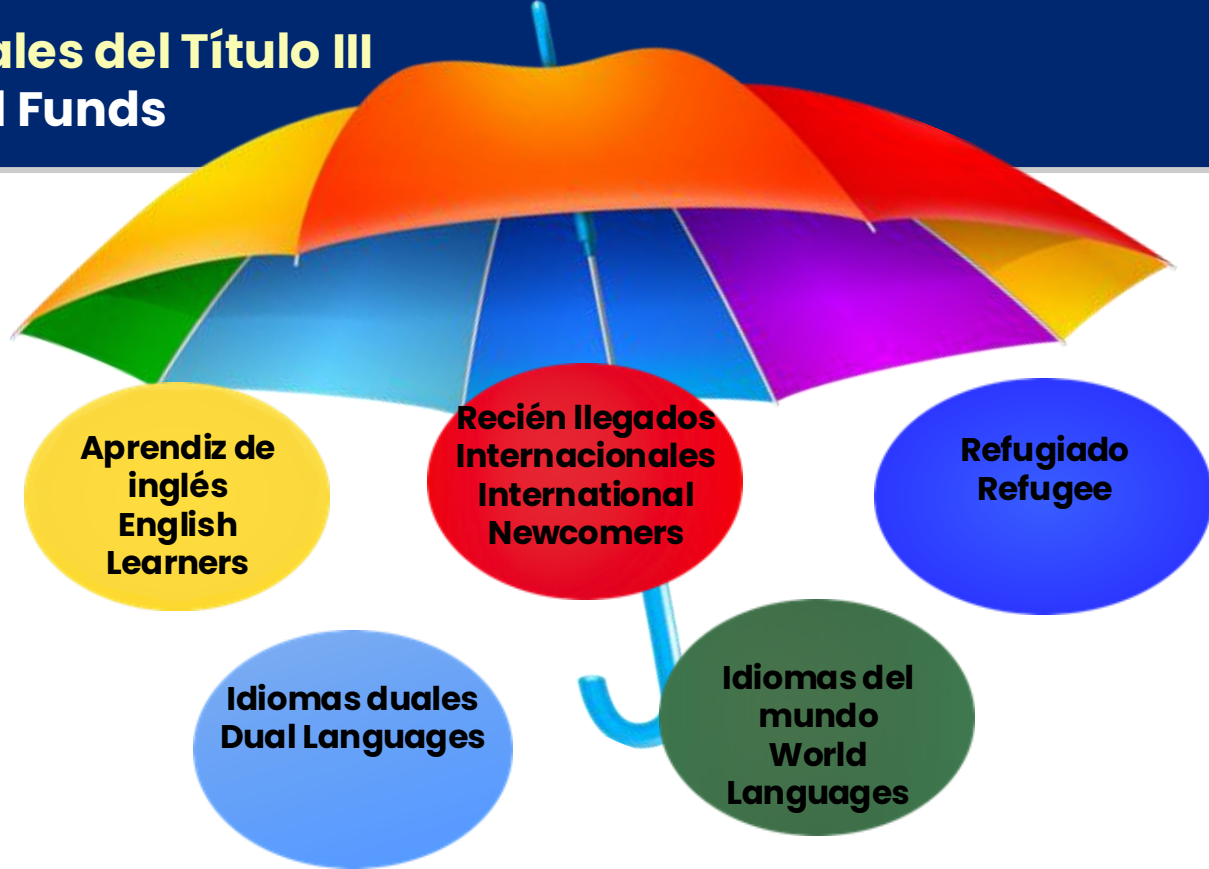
ales del Título III
l Funds

Aprendiz de inglés
English Learners

Recién llegados Internacionales
International Newcomers

Refugiado
Refugee

Idiomas duales
Dual Languages

Idiomas del mundo
World Languages